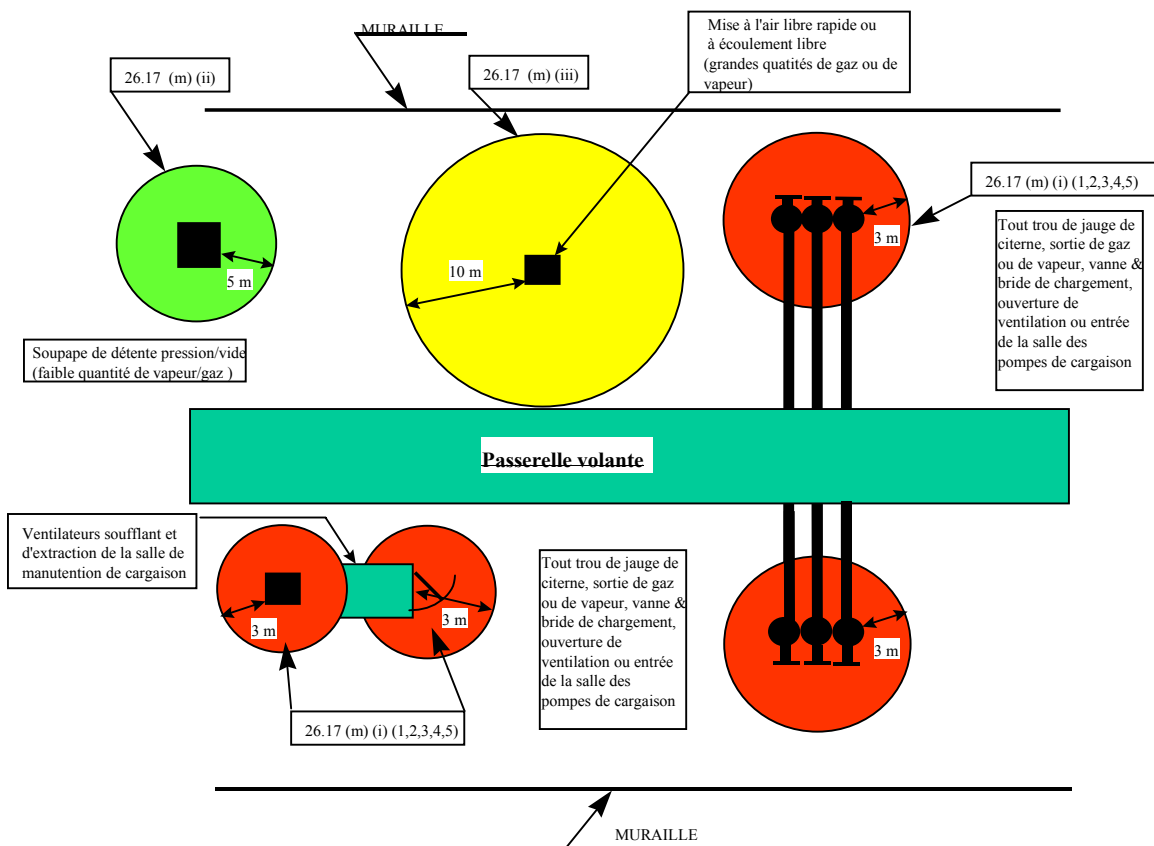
MURAILLE

Mise à l'air libre rapide ou à écoulement libre (grandes quatités de gaz ou de vapeur)

26.17 (m) (ii)

26.17 (m) (iii)

26.17 (m) (i) (1,2,3,4,5)

5 m

10 m

3 m

Tout trou de jauge de citerne, sortie de gaz ou de vapeur, vanne & bride de chargement, ouverture de ventilation ou entrée de la salle des pompes de cargaison

Soupape de détente pression/vide (faible quantité de vapeur/gaz )

Passerelle volante

Ventilateurs soufflant et d'extraction de la salle de manutention de cargaison

3 m

3 m

Tout trou de jauge de citerne, sortie de gaz ou de vapeur, vanne & bride de chargement, ouverture de ventilation ou entrée de la salle des pompes de cargaison

3 m

26.17 (m) (i) (1,2,3,4,5)

MURAILLE